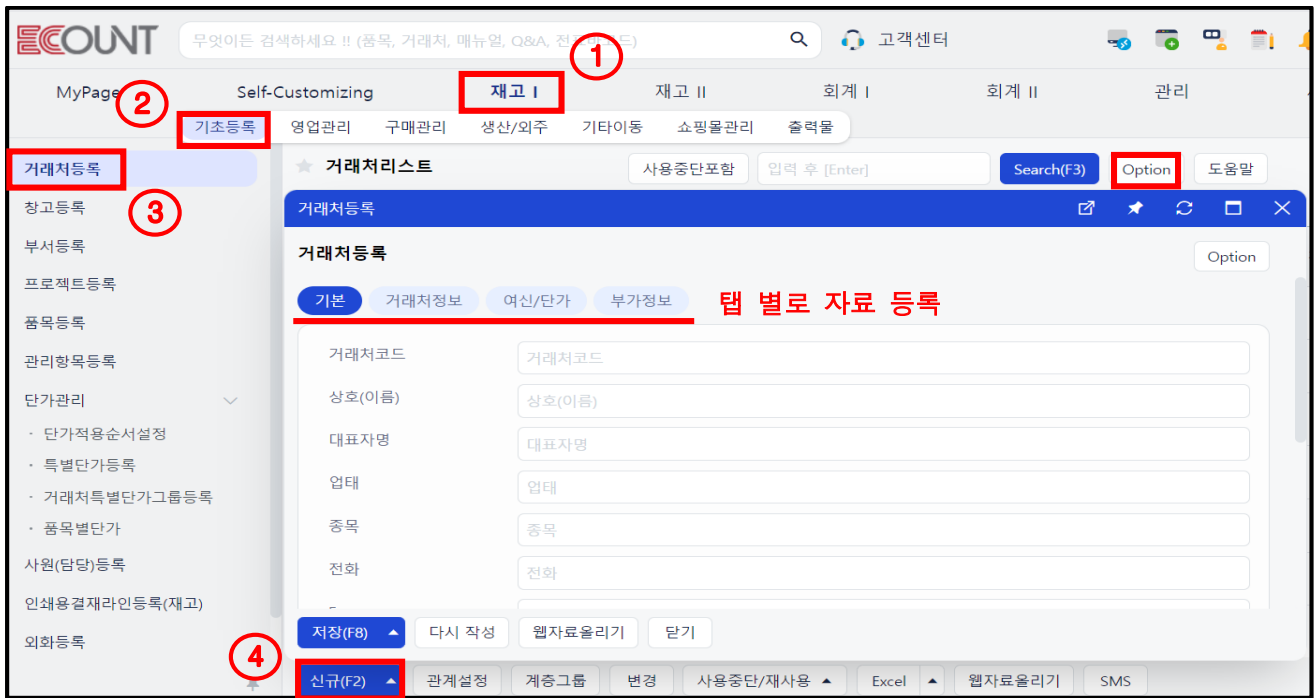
ECOUNT
무엇이든 검색하세요 !! (품목, 거래처, 매뉴얼, Q&A, 전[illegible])
고객센터
①
MyPage
Self-Customizing
재고 I
재고 II
회계 I
회계 II
관리
②
기초등록
영업관리
구매관리
생산/외주
기타이동
쇼핑몰관리
출력물
거래처등록
③
창고등록
부서등록
프로젝트등록
품목등록
관리항목등록
단가관리
· 단가적용순서설정
· 특별단가등록
· 거래처특별단가그룹등록
· 품목별단가
사원(담당)등록
인쇄용결재라인등록(재고)
외화등록
거래처리스트
사용중단포함
입력 후 [Enter]
Search(F3)
Option
도움말
거래처등록
거래처등록
Option
기본
거래처정보
여신/단가
부가정보
탭 별로 자료 등록
거래처코드
거래처코드
상호(이름)
상호(이름)
대표자명
대표자명
업태
업태
종목
종목
전화
전화
저장(F8)
다시 작성
웹자료올리기
닫기
④
신규(F2)
관계설정
계층그룹
변경
사용중단/재사용
Excel
웹자료올리기
SMS